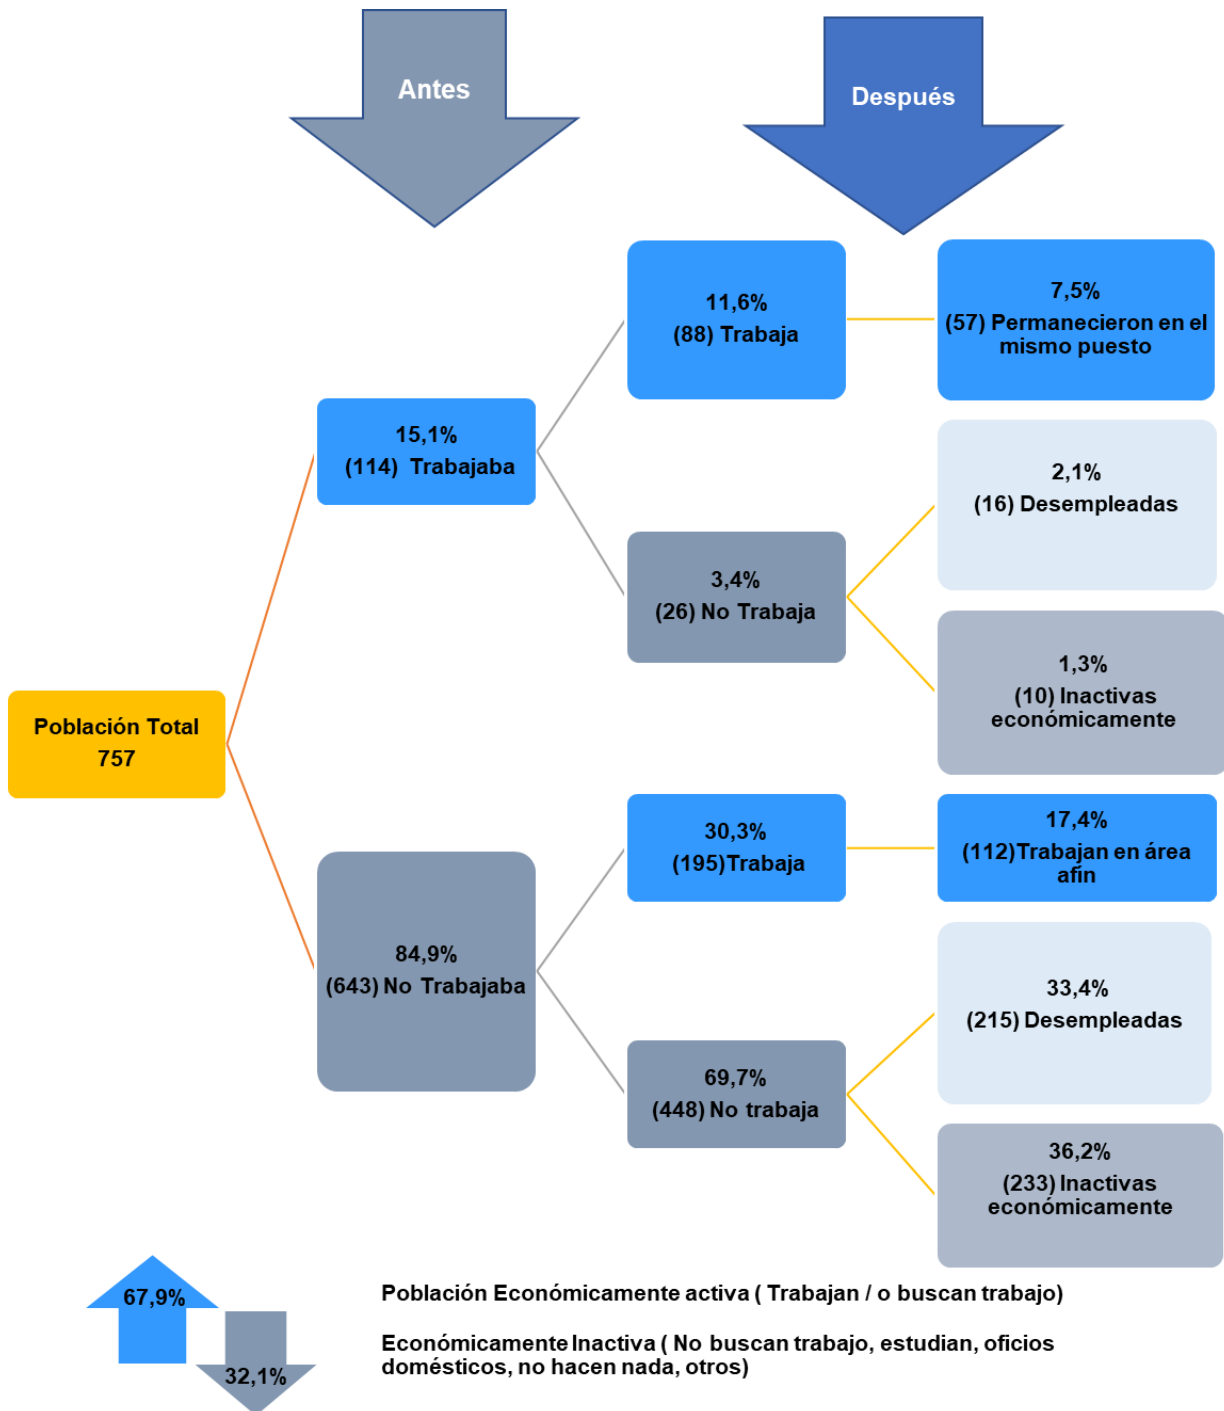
Antes

Después

Población Total
757

15,1%
(114) Trabajaba

84,9%
(643) No Trabajaba

11,6%
(88) Trabaja

3,4%
(26) No Trabaja

30,3%
(195)Trabaja

69,7%
(448) No trabaja

7,5%
(57) Permanecieron en el mismo puesto

2,1%
(16) Desempleadas

1,3%
(10) Inactivas económicamente

17,4%
(112)Trabajan en área afín

33,4%
(215) Desempleadas

36,2%
(233) Inactivas económicamente

67,9%

32,1%

Población Económicamente activa ( Trabajan / o buscan trabajo)

Económicamente Inactiva ( No buscan trabajo, estudian, oficios domésticos, no hacen nada, otros)